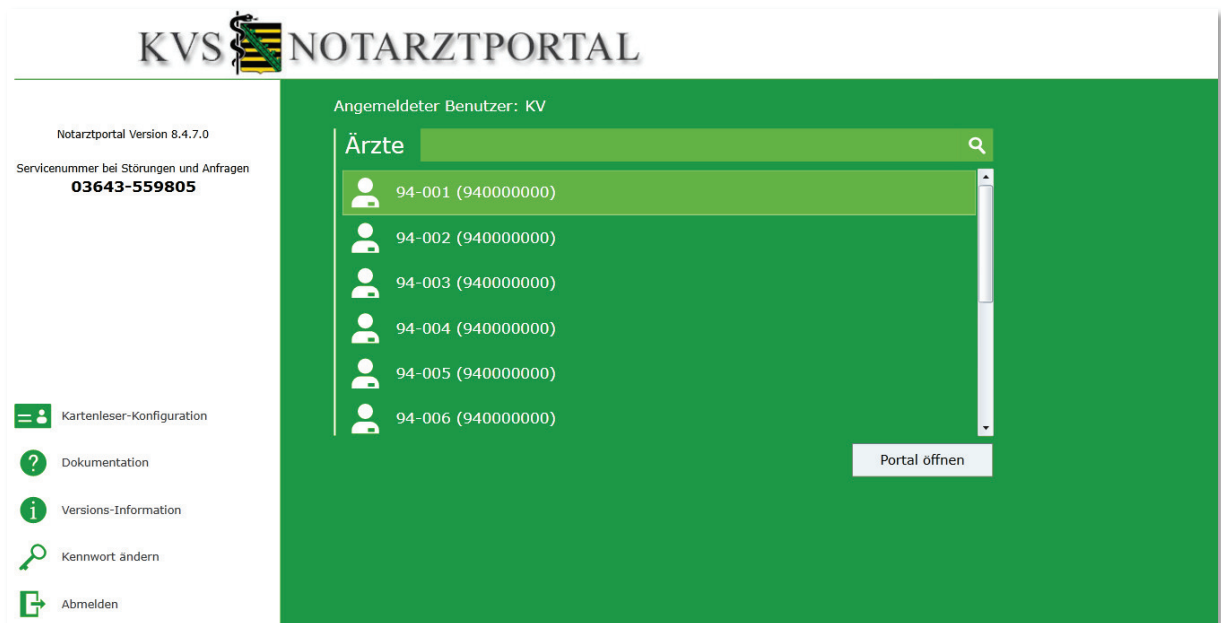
KVS NOTARZTPORTAL

Notarztportal Version 8.4.7.0

Servicenummer bei Störungen und Anfragen
03643-559805

Kartenleser-Konfiguration

Dokumentation

Versions-Information

Kennwort ändern

Abmelden

Angemeldeter Benutzer: KV

Ärzte

94-001 (940000000)
94-002 (940000000)
94-003 (940000000)
94-004 (940000000)
94-005 (940000000)
94-006 (940000000)

Portal öffnen